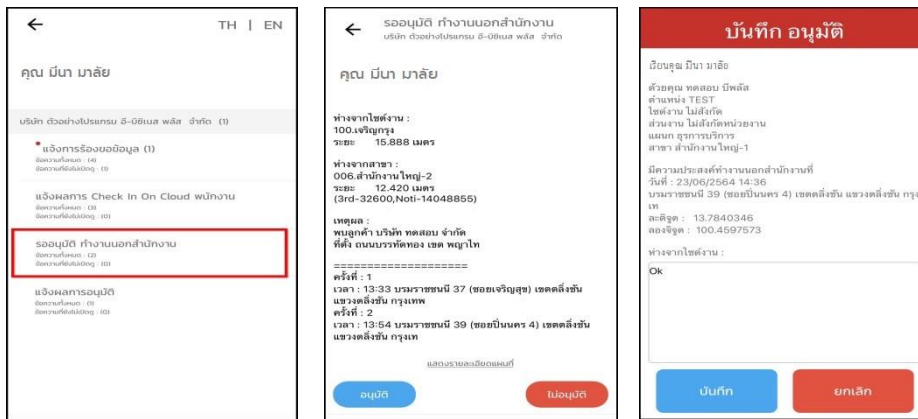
←

TH | EN

คุณ มีนา มาลัย

บริษัท ตัวอย่างโปรแกรม อี-บิซิเนส พลัส จำกัด (1)

แจ้งการร้องขอข้อมูล (1)
ข้อความทั้งหมด : (4)
ข้อความที่ยังไม่เปิดดู : (1)

แจ้งผลการ Check In On Cloud พนักงาน
ข้อความทั้งหมด : (3)
ข้อความที่ยังไม่เปิดดู : (0)

รออนุมัติ ทำงานนอกสำนักงาน
ข้อความทั้งหมด : (2)
ข้อความที่ยังไม่เปิดดู : (0)

แจ้งผลการอนุมัติ
ข้อความทั้งหมด : (1)
ข้อความที่ยังไม่เปิดดู : (0)

←

รออนุมัติ ทำงานนอกสำนักงาน
บริษัท ตัวอย่างโปรแกรม อี-บิซิเนส พลัส จำกัด

คุณ มีนา มาลัย

ห่างจากไซต์งาน :
100.เจริญกรุง
ระยะ 15.888 เมตร

ห่างจากสาขา :
006.สำนักงานใหญ่-2
ระยะ 12.420 เมตร
(3rd-32600,Noti-14048855)

เหตุผล :
พบลูกค้า บริษัท ทดสอบ จำกัด
ที่ตั้ง ถนนบรรทัดทอง เขต พญาไท

====================
ครั้งที่ : 1
เวลา : 13:33 บรมราชชนนี 37 (ซอยเจริญสุข) เขตตลิ่งชัน แขวงตลิ่งชัน กรุงเทพ
ครั้งที่ : 2
เวลา : 13:54 บรมราชชนนี 39 (ซอยปิ่นนคร 4) เขตตลิ่งชัน แขวงตลิ่งชัน กรุงเท

แสดงรายละเอียดแผนที่

อนุมัติ

ไม่อนุมัติ

บันทึก อนุมัติ

เรียนคุณ มีนา มาลัย

ด้วยคุณ ทดสอบ บีพลัส
ตำแหน่ง TEST
ไซต์งาน ไม่สังกัด
ส่วนงาน ไม่สังกัดหน่วยงาน
แผนก ธุรการบริการ
สาขา สำนักงานใหญ่-1

มีความประสงค์ทำงานนอกสำนักงานที่
วันที่ : 23/06/2564 14:36
บรมราชชนนี 39 (ซอยปิ่นนคร 4) เขตตลิ่งชัน แขวงตลิ่งชัน กรุง
เท
ละติจูด : 13.7840346
ลองจิจูด : 100.4597573

ห่างจากไซต์งาน :

Ok

บันทึก

ยกเลิก